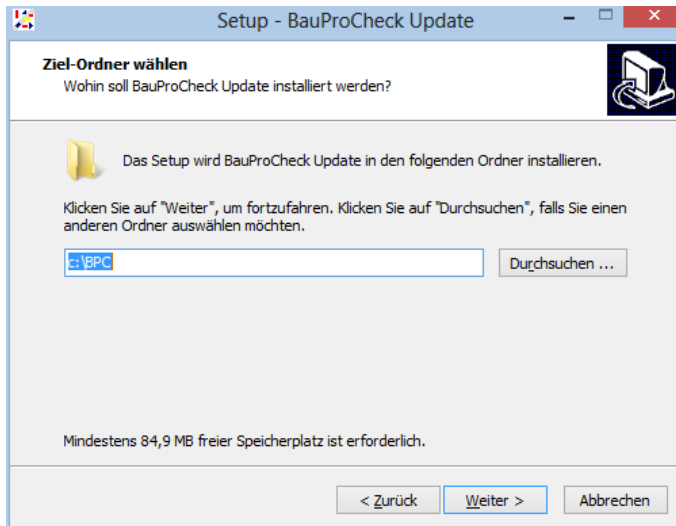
Setup - BauProCheck Update

Ziel-Ordner wählen
Wohin soll BauProCheck Update installiert werden?

Das Setup wird BauProCheck Update in den folgenden Ordner installieren.

Klicken Sie auf "Weiter", um fortzufahren. Klicken Sie auf "Durchsuchen", falls Sie einen anderen Ordner auswählen möchten.

c:\BPC

Durchsuchen ...

Mindestens 84,9 MB freier Speicherplatz ist erforderlich.

< Zurück

Weiter >

Abbrechen